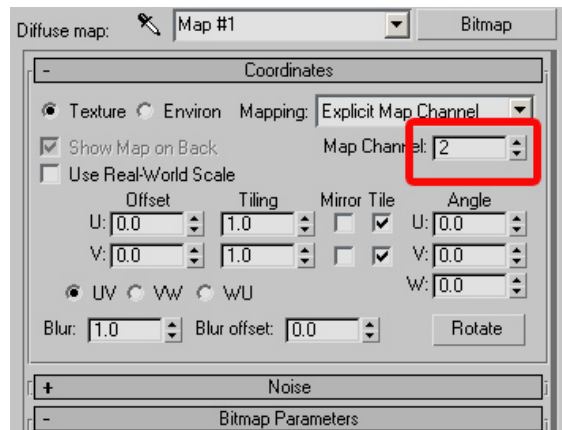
Diffuse map: Map #1 Bitmap

- Coordinates

Texture Environ Mapping: Explicit Map Channel

Show Map on Back

Map Channel: 2

Use Real-World Scale

Offset Tiling Mirror Tile Angle

U: 0.0 1.0 U: 0.0

V: 0.0 1.0 V: 0.0

W: 0.0

UV VW WU

Blur: 1.0 Blur offset: 0.0 Rotate

+ Noise

- Bitmap Parameters